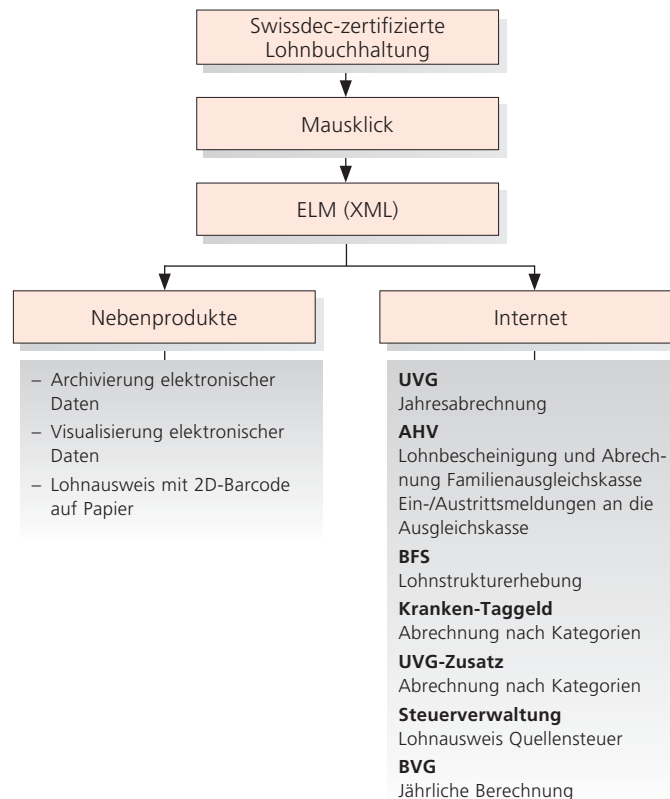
Swissdec-zertifizierte Lohnbuchhaltung

Mausklick

ELM (XML)

Nebenprodukte

– Archivierung elektronischer Daten
– Visualisierung elektronischer Daten
– Lohnausweis mit 2D-Barcode auf Papier

Internet

**UVG**
Jahresabrechnung
**AHV**
Lohnbescheinigung und Abrechnung Familienausgleichskasse
Ein-/Austrittsmeldungen an die Ausgleichskasse
**BFS**
Lohnstrukturerhebung
**Kranken-Taggeld**
Abrechnung nach Kategorien
**UVG-Zusatz**
Abrechnung nach Kategorien
**Steuerverwaltung**
Lohnausweis Quellensteuer
**BVG**
Jährliche Berechnung